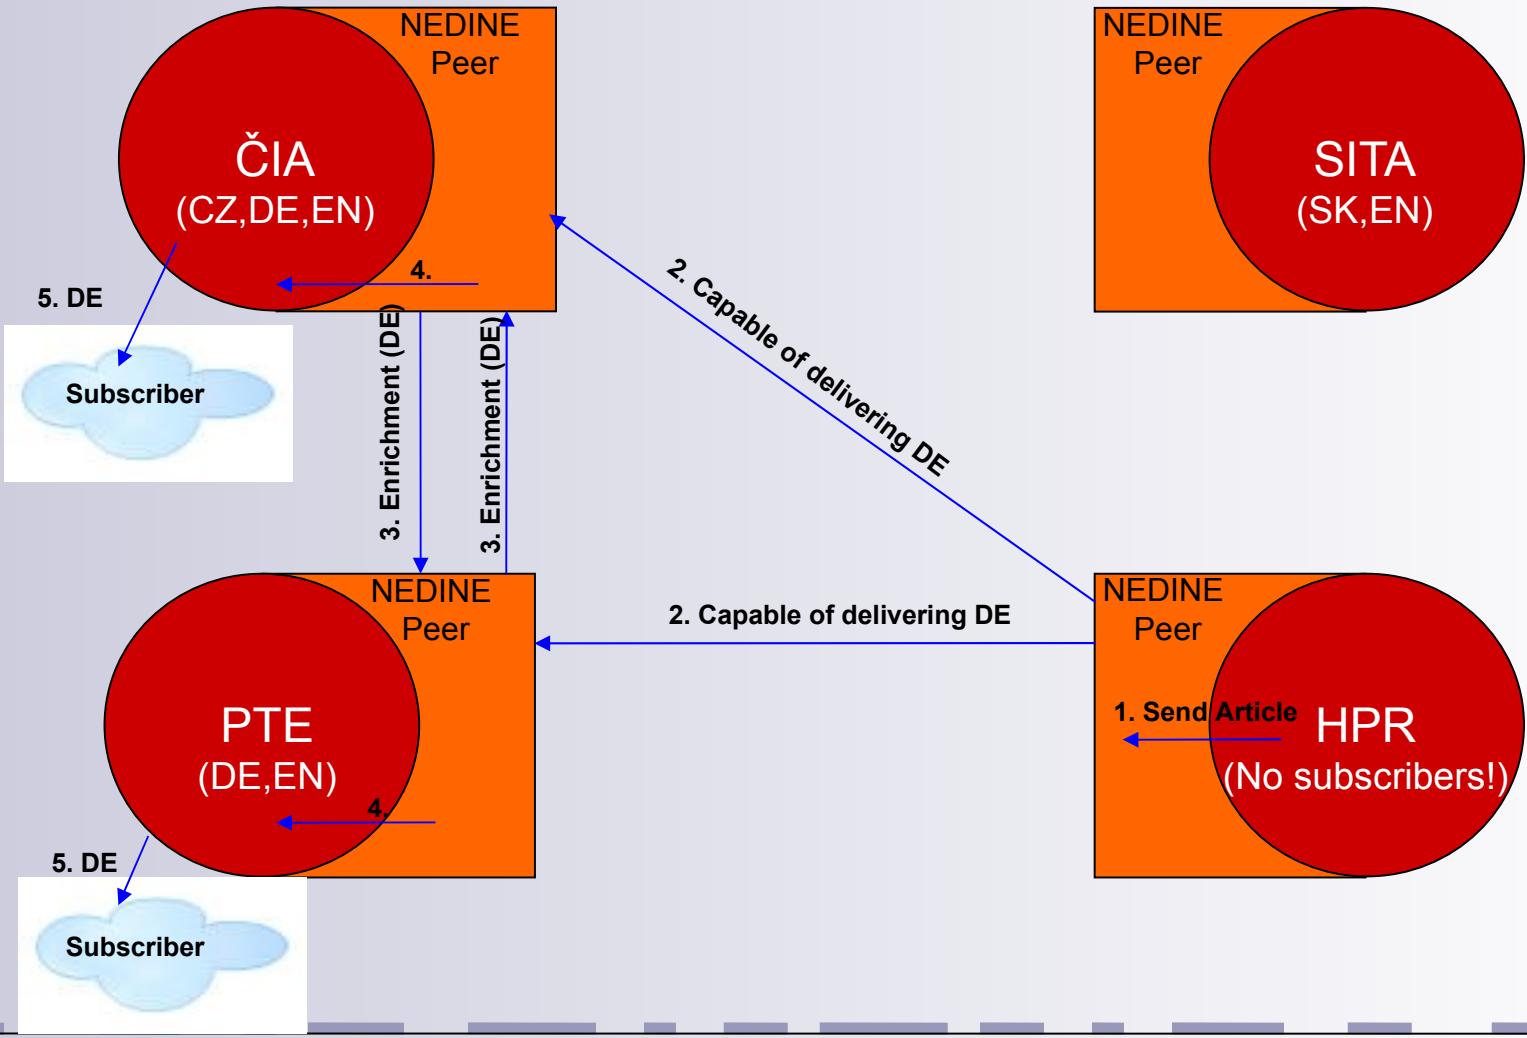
NEDINE Peer

ČIA
(CZ,DE,EN)

4.

5. DE

Subscriber

3. Enrichment (DE)

3. Enrichment (DE)

2. Capable of delivering DE

NEDINE Peer

SITA
(SK,EN)

NEDINE Peer

PTE
(DE,EN)

4.

5. DE

Subscriber

2. Capable of delivering DE

NEDINE Peer

1. Send Article

HPR
(No subscribers!)